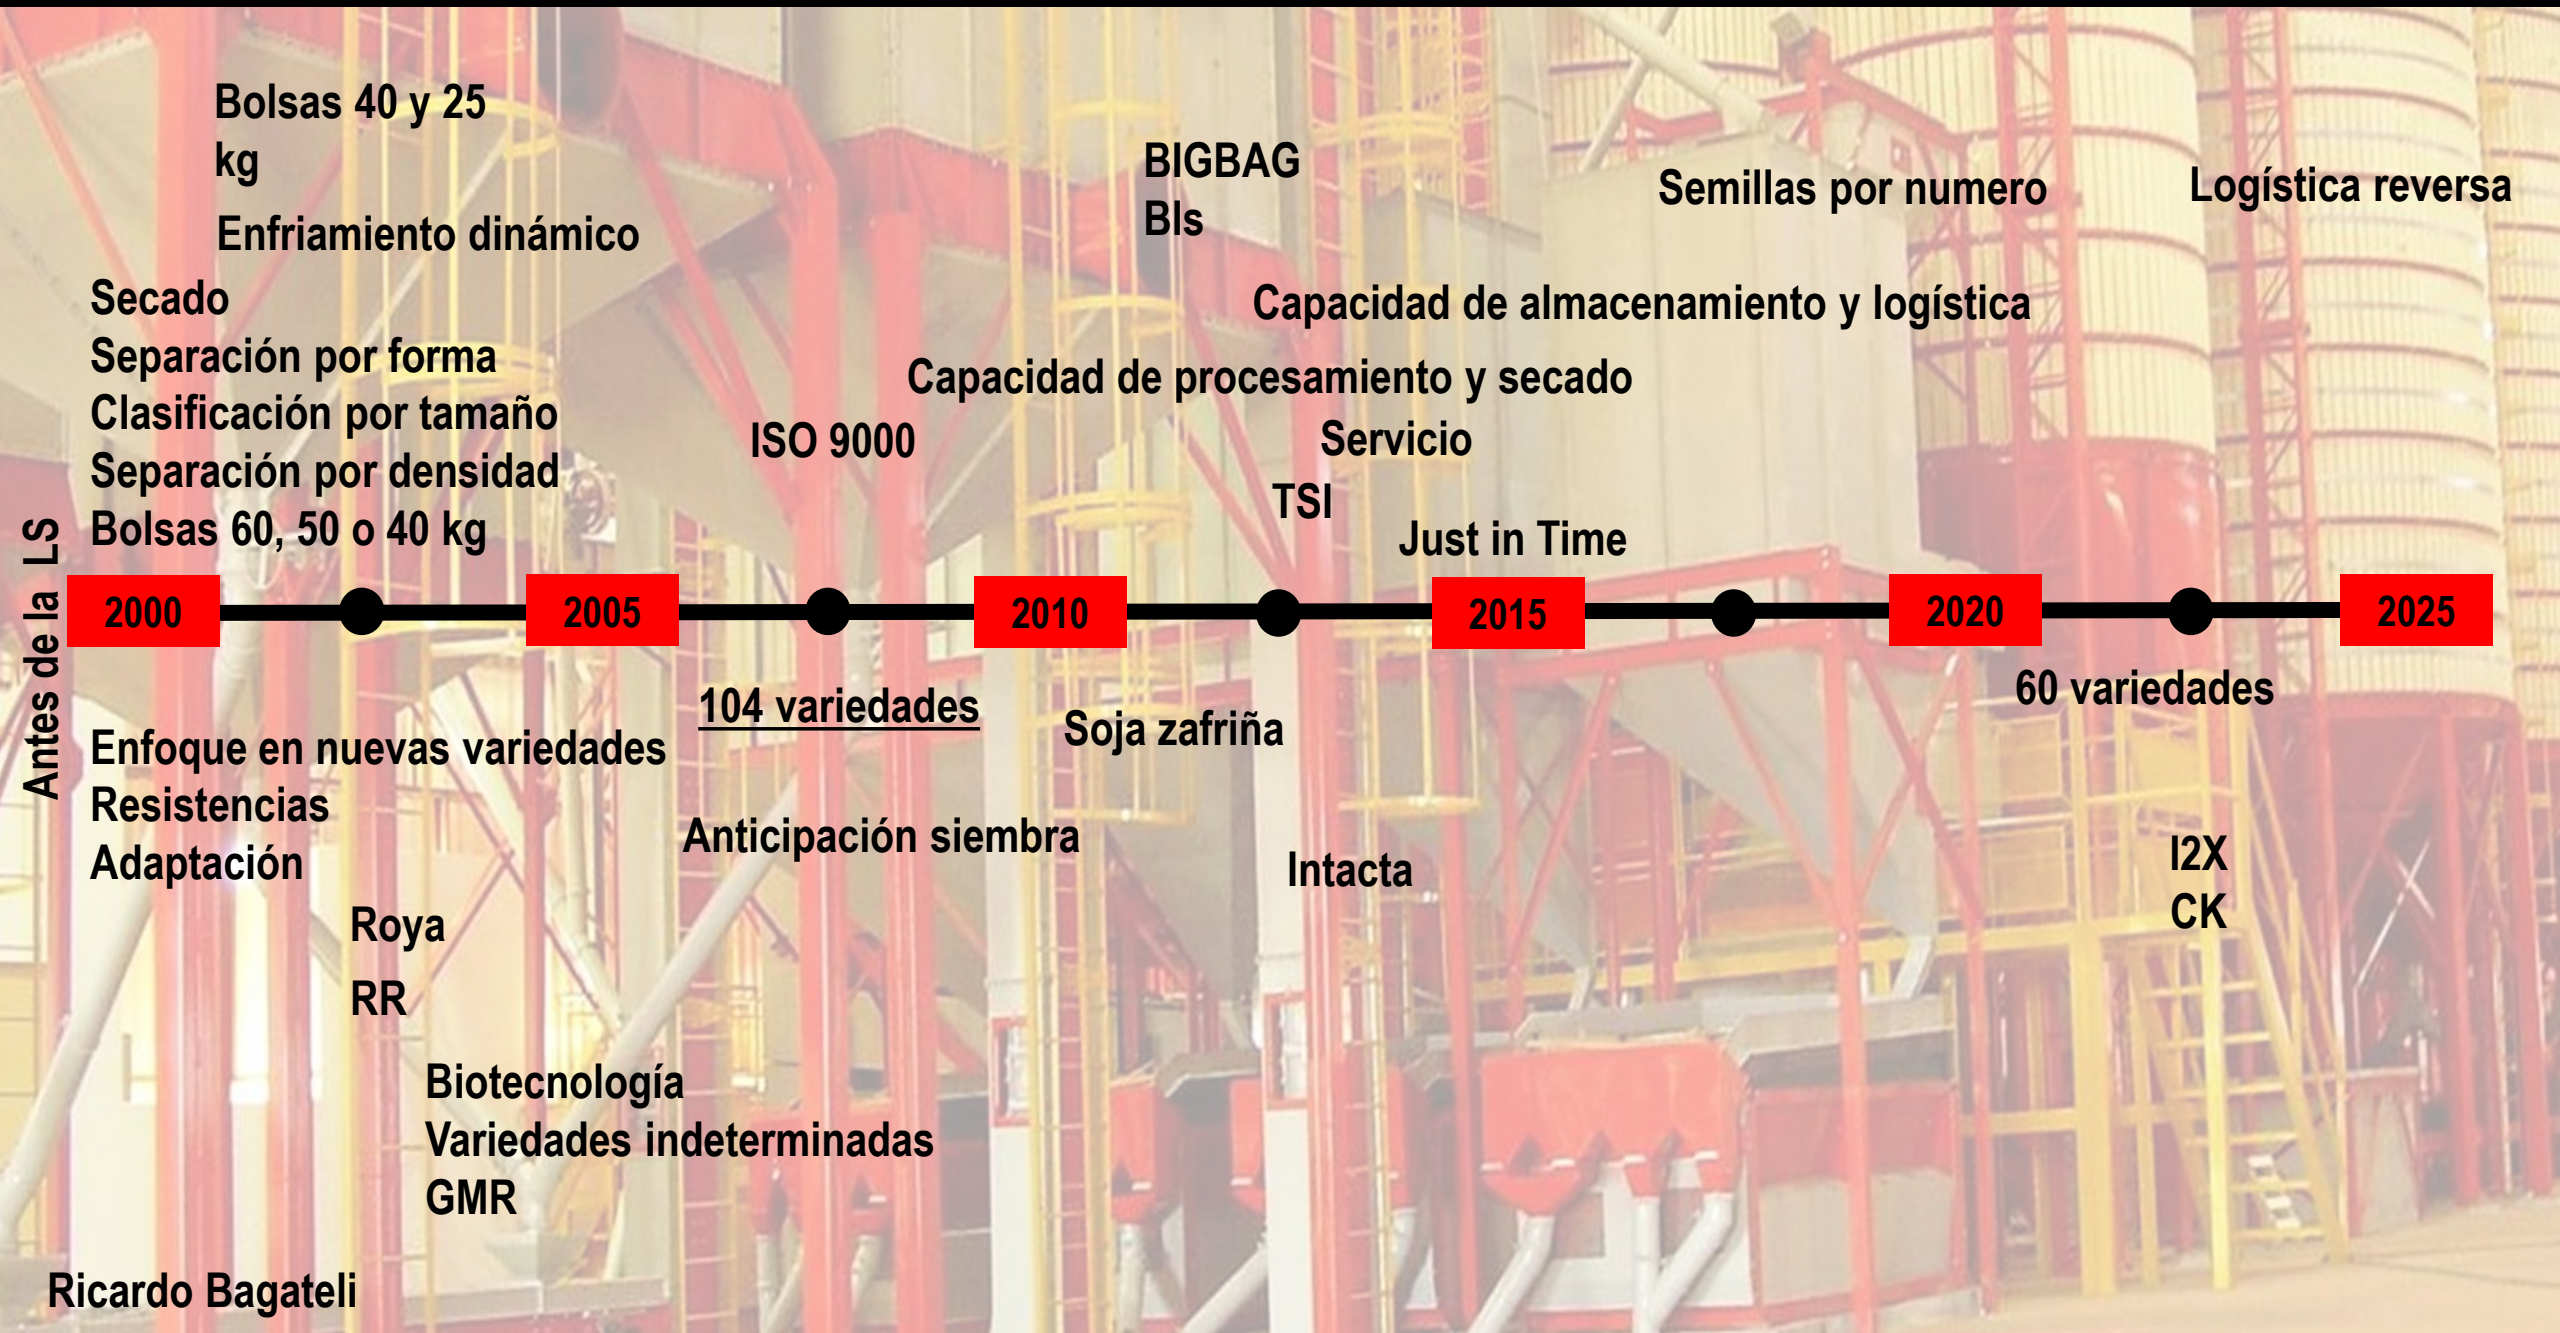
Bolsas 40 y 25 kg
Enfriamiento dinámico

Secado
Separación por forma
Clasificación por tamaño
Separación por densidad
Bolsas 60, 50 o 40 kg

ISO 9000

BIGBAG
Bls

Capacidad de almacenamiento y logística
Capacidad de procesamiento y secado
Servicio
TSI
Just in Time

Semillas por numero

Logística reversa

Antes de la LS

2000
2005
2010
2015
2020
2025

Enfoque en nuevas variedades
Resistencias
Adaptación

Roya
RR

Biotecnología
Variedades indeterminadas
GMR

104 variedades

Anticipación siembra

Soja zafriña

Intacta

60 variedades

I2X
CK

Ricardo Bagateli